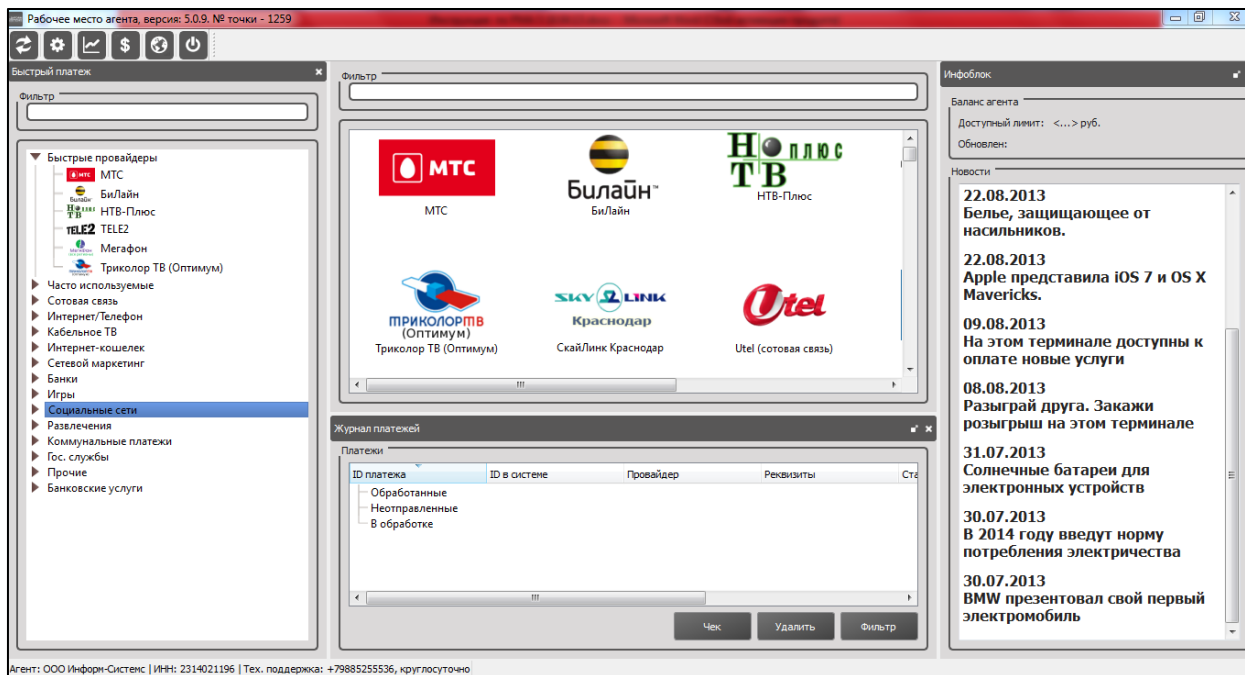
Рабочее место агента, версия: 5.0.9. № точки - 1259

Быстрый платеж

Фильтр

Быстрые провайдеры
МТС
БиЛайн
НТВ-Плюс
TELE2
Мегафон
Триколор ТВ (Оптимум)
Часто используемые
Сотовая связь
Интернет/Телефон
Кабельное ТВ
Интернет-кошелек
Сетевой маркетинг
Банки
Игры
Социальные сети
Развлечения
Коммунальные платежи
Гос. службы
Прочие
Банковские услуги

Фильтр

МТС
МТС
Билайн
БиЛайн
НТВ плюс
НТВ-Плюс
ТРИКОЛОР ТВ (Оптимум)
Триколор ТВ (Оптимум)
SKY LINK Краснодар
СкайЛинк Краснодар
Utel
Utel (сотовая связь)

Журнал платежей

Платежи

| ID платежа | ID в системе | Провайдер | Реквизиты | Ста |
|---|---|---|---|---|
| Обработанные | | | | |
| Неотправленные | | | | |
| В обработке | | | | |

Чек
Удалить
Фильтр

Инфоблок

Баланс агента
Доступный лимит: <...> руб.
Обновлен:

Новости

22.08.2013
Белье, защищающее от насильников.

22.08.2013
Apple представила iOS 7 и OS X Mavericks.

09.08.2013
На этом терминале доступны к оплате новые услуги

08.08.2013
Разыграй друга. Закажи розыгрыш на этом терминале

31.07.2013
Солнечные батареи для электронных устройств

30.07.2013
В 2014 году введут норму потребления электричества

30.07.2013
BMW презентовал свой первый электромобиль

Агент: ООО Информ-Системс | ИНН: 2314021196 | Тех. поддержка: +79885255536, круглосуточно